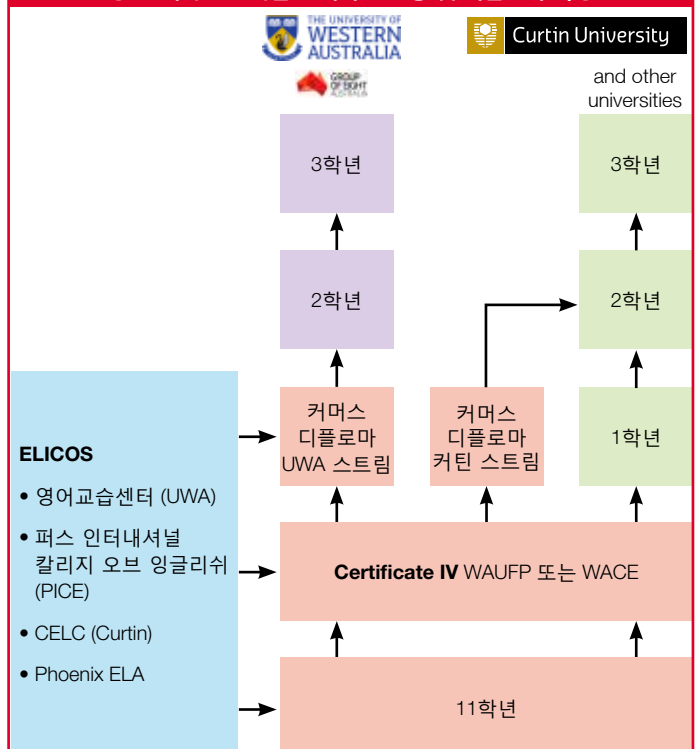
THE UNIVERSITY OF WESTERN AUSTRALIA

GROUP OF EIGHT AUSTRALIA

Curtin University

and other universities

3학년

3학년

2학년

2학년

ELICOS

• 영어교습센터 (UWA)

• 퍼스 인터내셔널 칼리지 오브 잉글리쉬 (PICE)

• CELC (Curtin)

• Phoenix ELA

커머스 디플로마 UWA 스트림

커머스 디플로마 커틴 스트림

1학년

**Certificate IV** WAUFP 또는 WACE

11학년